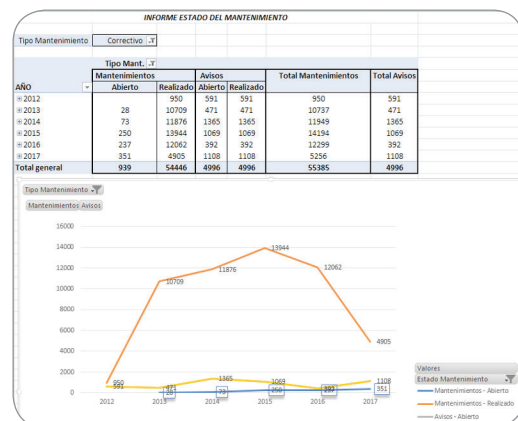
INFORME ESTADO DEL MANTENIMIENTO

Tipo Mantenimiento | Correctivo

| | Tipo Mant. | | | | | |
|---|---|---|---|---|---|---|
| | Mantenimientos | | Avisos | | Total Mantenimientos | Total Avisos |
| AÑO | Abierto | Realizado | Abierto | Realizado | | |
| 2012 | | 950 | 591 | 591 | 950 | 591 |
| 2013 | 28 | 10709 | 471 | 471 | 10737 | 471 |
| 2014 | 73 | 11876 | 1365 | 1365 | 11949 | 1365 |
| 2015 | 250 | 13944 | 1069 | 1069 | 14194 | 1069 |
| 2016 | 237 | 12062 | 392 | 392 | 12299 | 392 |
| 2017 | 351 | 4905 | 1108 | 1108 | 5256 | 1108 |
| Total general | 939 | 54446 | 4996 | 4996 | 55385 | 4996 |

Tipo Mantenimiento

Mantenimientos Avisos

16000
14000
12000
10000
8000
6000
4000
2000
0

950 591 10709 471 28 11876 1365 73 13944 1069 250 12062 392 237 4905 1108 351

2012 2013 2014 2015 2016 2017

Valores
Estado Mantenimiento
Mantenimientos - Abierto
Mantenimientos - Realizado
Avisos - Abierto